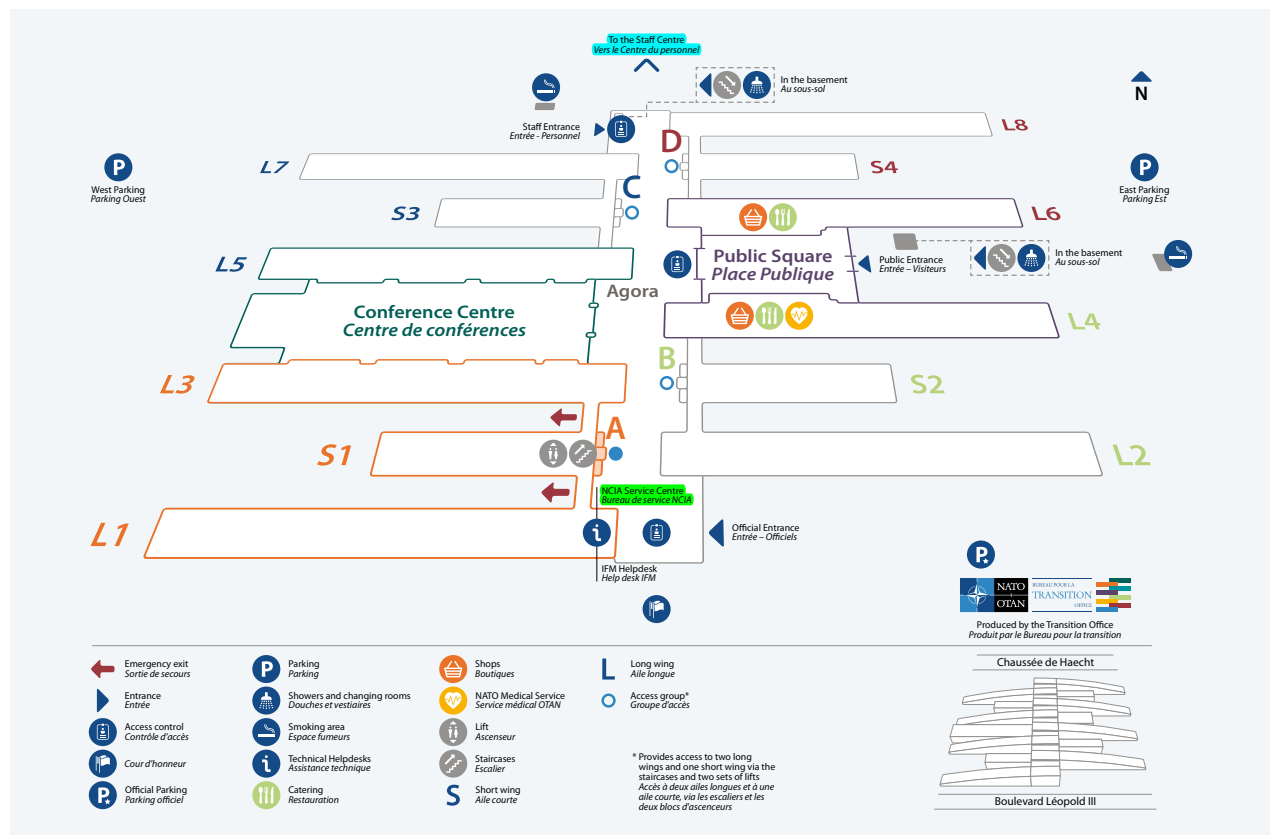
To the Staff Centre
Vers le Centre du personnel

In the basement
Au sous-sol

N

Staff Entrance
Entrée - Personnel

L8

D

L7

P
West Parking
Parking Ouest

S4

P
East Parking
Parking Est

C

S3

L6

L5

Public Square
Place Publique

Public Entrance
Entrée – Visiteurs

In the basement
Au sous-sol

Agora

Conference Centre
Centre de conférences

L4

B

L3

S2

A

S1

L2

NCIA Service Centre
Bureau de service NCIA

L1

Official Entrance
Entrée – Officiels

IFM Helpdesk
Help desk IFM

NATO OTAN
BUREAU POUR LA TRANSITION OFFICE

Produced by the Transition Office
Produit par le Bureau pour la transition

Chaussée de Haecht

Boulevard Léopold III

Emergency exit
Sortie de secours

Entrance
Entrée

Access control
Contrôle d'accès

Cour d'honneur

Official Parking
Parking officiel

Parking
Parking

Showers and changing rooms
Douches et vestiaires

Smoking area
Espace fumeurs

Technical Helpdesks
Assistance technique

Catering
Restauration

Shops
Boutiques

NATO Medical Service
Service médical OTAN

Lift
Ascenseur

Staircases
Escalier

Short wing
Aile courte

Long wing
Aile longue

Access group*
Groupe d'accès

* Provides access to two long wings and one short wing via the staircases and two sets of lifts
Accès à deux ailes longues et à une aile courte, via les escaliers et les deux blocs d'ascenseurs